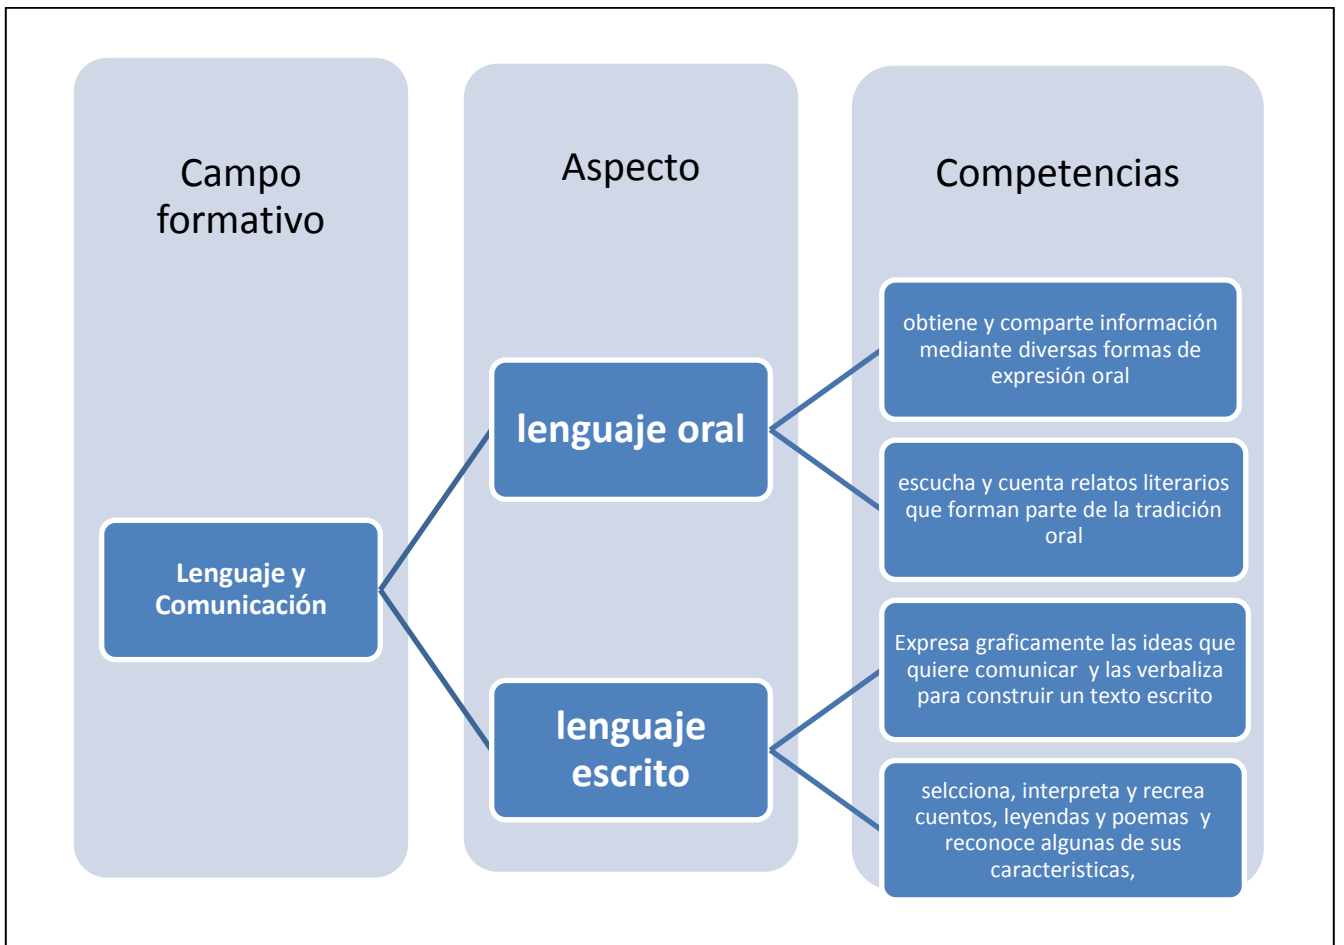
Campo formativo

Aspecto

Competencias

Lenguaje y Comunicación

lenguaje oral

lenguaje escrito

obtiene y comparte información mediante diversas formas de expresión oral

escucha y cuenta relatos literarios que forman parte de la tradición oral

Expresa graficamente las ideas que quiere comunicar y las verbaliza para construir un texto escrito

selcciona, interpreta y recrea cuentos, leyendas y poemas y reconoce algunas de sus caracteristicas,